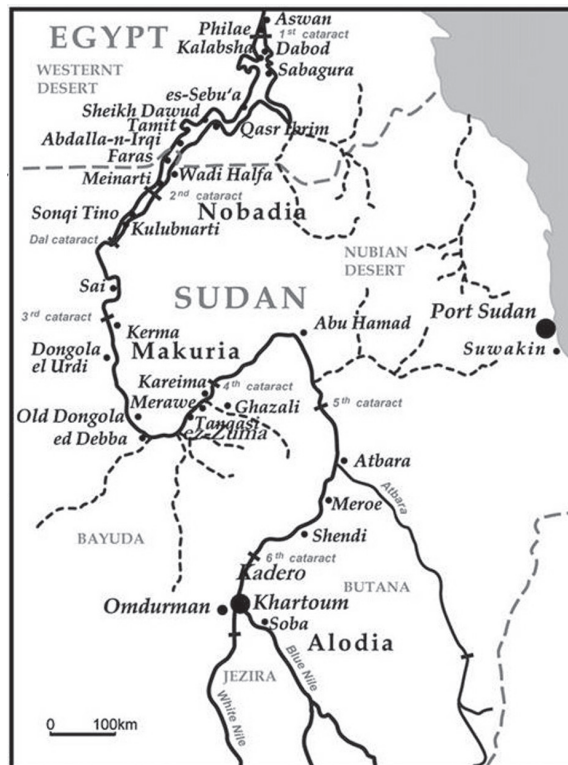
EGYPT
WESTERNT DESERT
Philae
Aswan
1st cataract
Kalabsha
Dabod
Sabagura
es-Sebu'a
Sheikh Dawud
Tamit
Qasr Ibrim
Abdalla-n-Irqi
Faras
Meinarti
Wadi Halfa
2nd cataract
Nobadia
Sonqi Tino
Kulubnarti
Dal cataract
NUBIAN DESERT
Sai
SUDAN
3rd cataract
Kerma
Abu Hamad
Port Sudan
Suwakin
Dongola el Urdi
Makuria
Kareima
4th cataract
Merawe
Ghazali
5th cataract
Old Dongola
Tangasi
ed Debba
ez-Zuma
Atbara
Meroe
Atbara
BAYUDA
Shendi
6th cataract
Kadero
BUTANA
Omdurman
Khartoum
Soba
Alodia
JEZIRA
Blue Nile
White Nile
0 100km